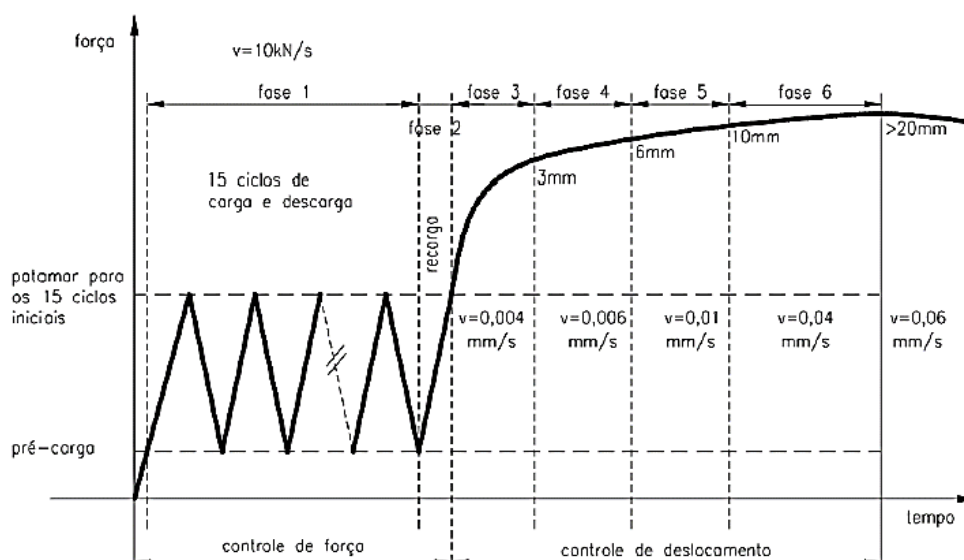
força

v=10kN/s

fase 1

fase 2

fase 3

fase 4

fase 5

fase 6

15 ciclos de carga e descarga

recarga

3mm

6mm

10mm

>20mm

patamar para os 15 ciclos iniciais

v=0,004 mm/s

v=0,006 mm/s

v=0,01 mm/s

v=0,04 mm/s

v=0,06 mm/s

pré-carga

tempo

controle de força

controle de deslocamento